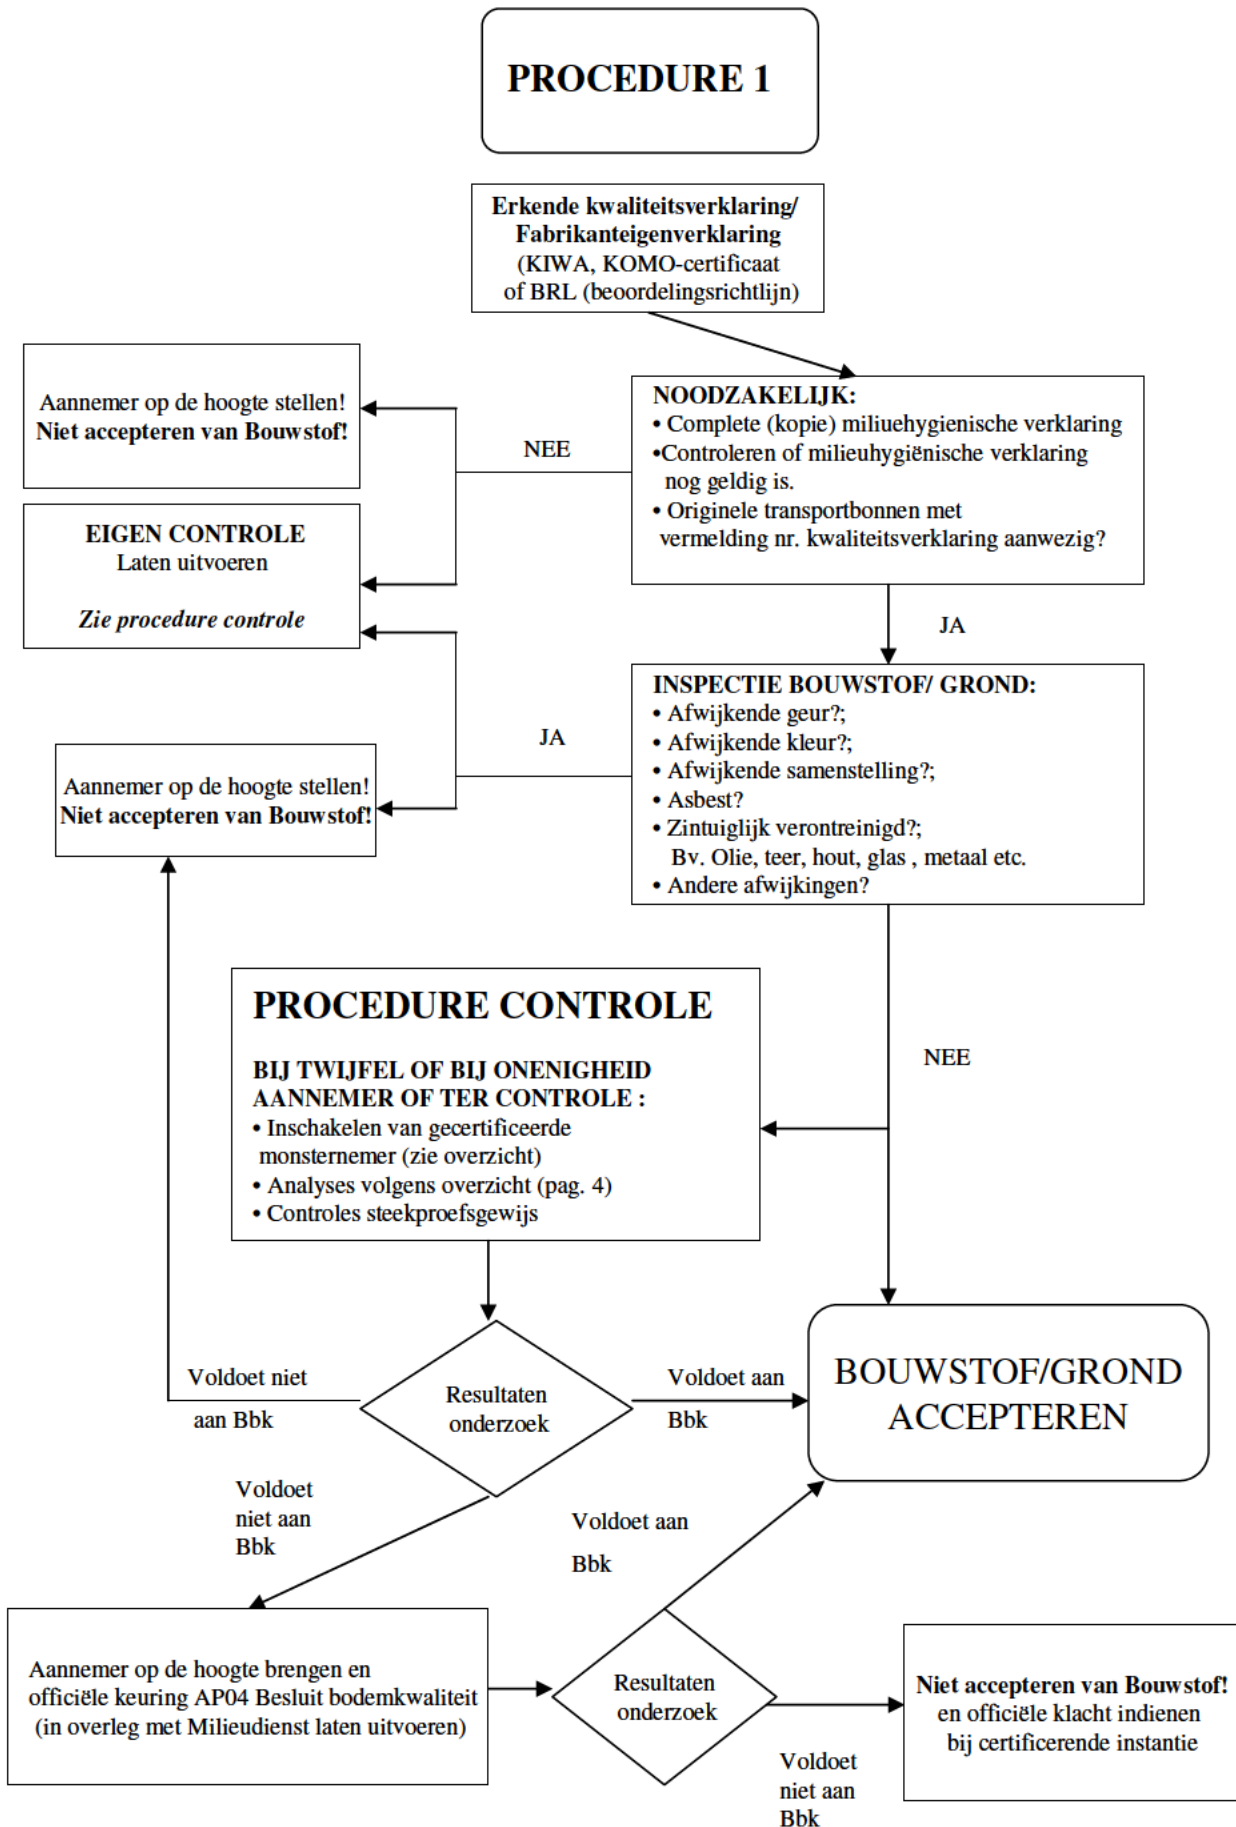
PROCEDURE 1

Erkende kwaliteitsverklaring/ Fabrikanteigenverklaring (KIWA, KOMO-certificaat of BRL (beoordelingsrichtlijn)

Aannemer op de hoogte stellen!
Niet accepteren van Bouwstof!

NEE

NOODZAKELIJK:
• Complete (kopie) miliuehygienische verklaring
•Controleren of milieuhygiënische verklaring nog geldig is.
• Originele transportbonnen met vermelding nr. kwaliteitsverklaring aanwezig?

EIGEN CONTROLE
Laten uitvoeren

Zie procedure controle

JA

JA

INSPECTIE BOUWSTOF/ GROND:
• Afwijkende geur?;
• Afwijkende kleur?;
• Afwijkende samenstelling?;
• Asbest?
• Zintuiglijk verontreinigd?;
Bv. Olie, teer, hout, glas , metaal etc.
• Andere afwijkingen?

Aannemer op de hoogte stellen!
Niet accepteren van Bouwstof!

PROCEDURE CONTROLE

BIJ TWIJFEL OF BIJ ONENIGHEID AANNEMER OF TER CONTROLE :
• Inschakelen van gecertificeerde monsternemer (zie overzicht)
• Analyses volgens overzicht (pag. 4)
• Controles steekproefsgewijs

NEE

Voldoet niet aan Bbk

Resultaten onderzoek

Voldoet aan Bbk

BOUWSTOF/GROND ACCEPTEREN

Voldoet niet aan Bbk

Voldoet aan Bbk

Aannemer op de hoogte brengen en officiële keuring AP04 Besluit bodemkwaliteit (in overleg met Milieudienst laten uitvoeren)

Resultaten onderzoek

Niet accepteren van Bouwstof!
en officiële klacht indienen bij certificerende instantie

Voldoet niet aan Bbk